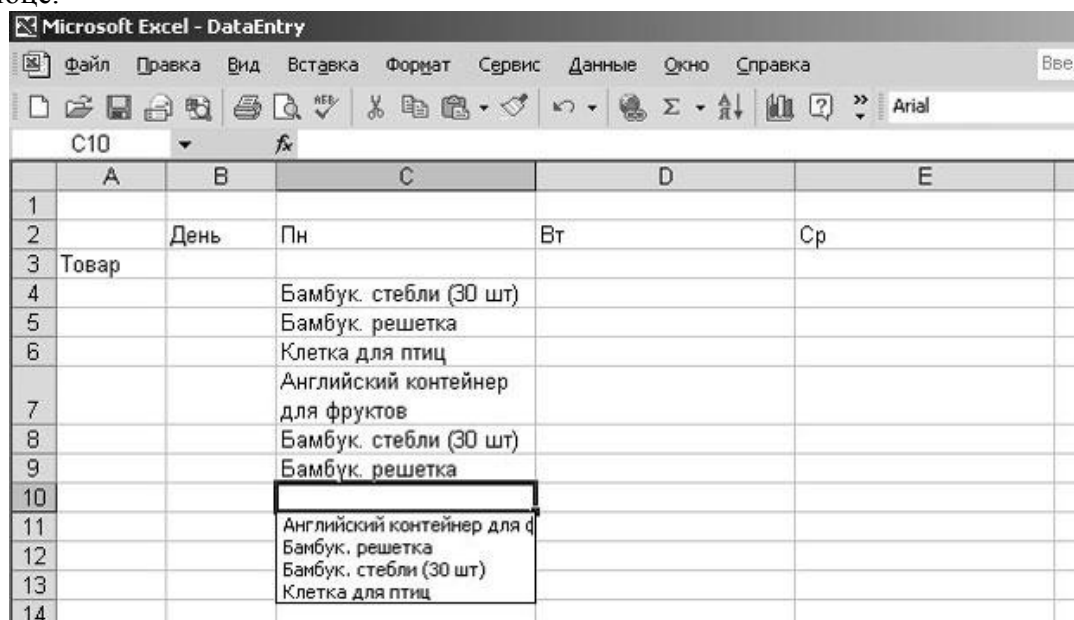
Microsoft Excel - DataEntry

Файл Правка Вид Вставка Формат Сервис Данные Окно Справка Вве

Arial

C10 $f_x$

| | A | B | C | D | E |
|---|---|---|---|---|---|
| 1 | | | | | |
| 2 | | День | Пн | Вт | Ср |
| 3 | Товар | | | | |
| 4 | | | Бамбук. стебли (30 шт) | | |
| 5 | | | Бамбук. решетка | | |
| 6 | | | Клетка для птиц | | |
| 7 | | | Английский контейнер для фруктов | | |
| 8 | | | Бамбук. стебли (30 шт) | | |
| 9 | | | Бамбук. решетка | | |
| 10 | | | | | |
| 11 | | | Английский контейнер для ф | | |
| 12 | | | Бамбук. решетка | | |
| 13 | | | Бамбук. стебли (30 шт) | | |
| 14 | | | Клетка для птиц | | |